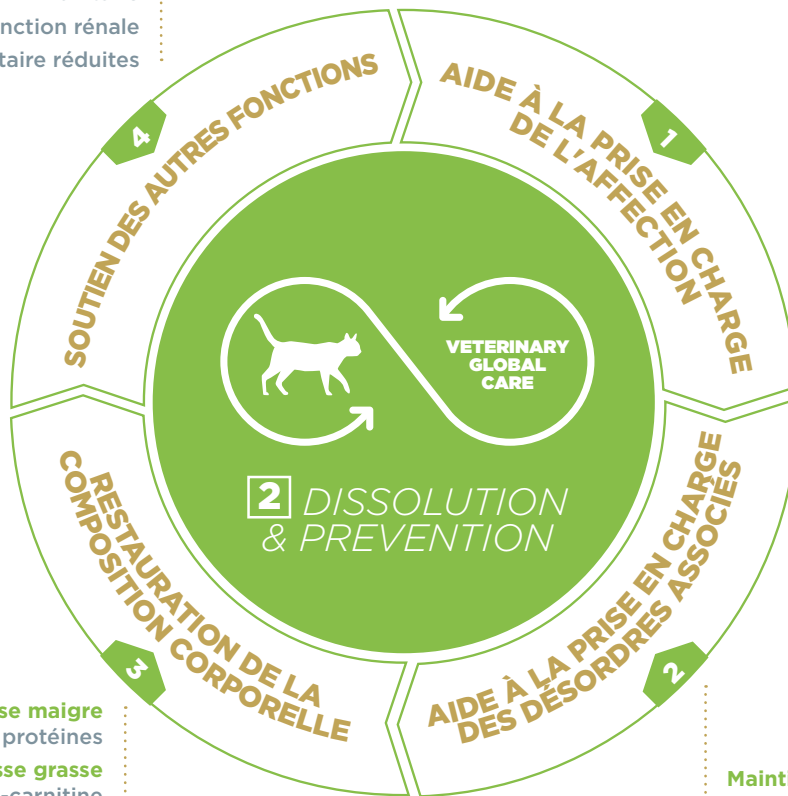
nction rénale
taire réduites

AIDE À LA PRISE EN CHARGE DE L'AFFECTION
1

AIDE À LA PRISE EN CHARGE DES DÉSORDRES ASSOCIÉS
2

RESTAURATION DE LA COMPOSITION CORPORELLE
3

SOUTIEN DES AUTRES FONCTIONS
4

VETERINARY GLOBAL CARE

2 DISSOLUTION & PREVENTION

se maigre
protéines
sse grasse
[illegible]-carnitine

Mainti